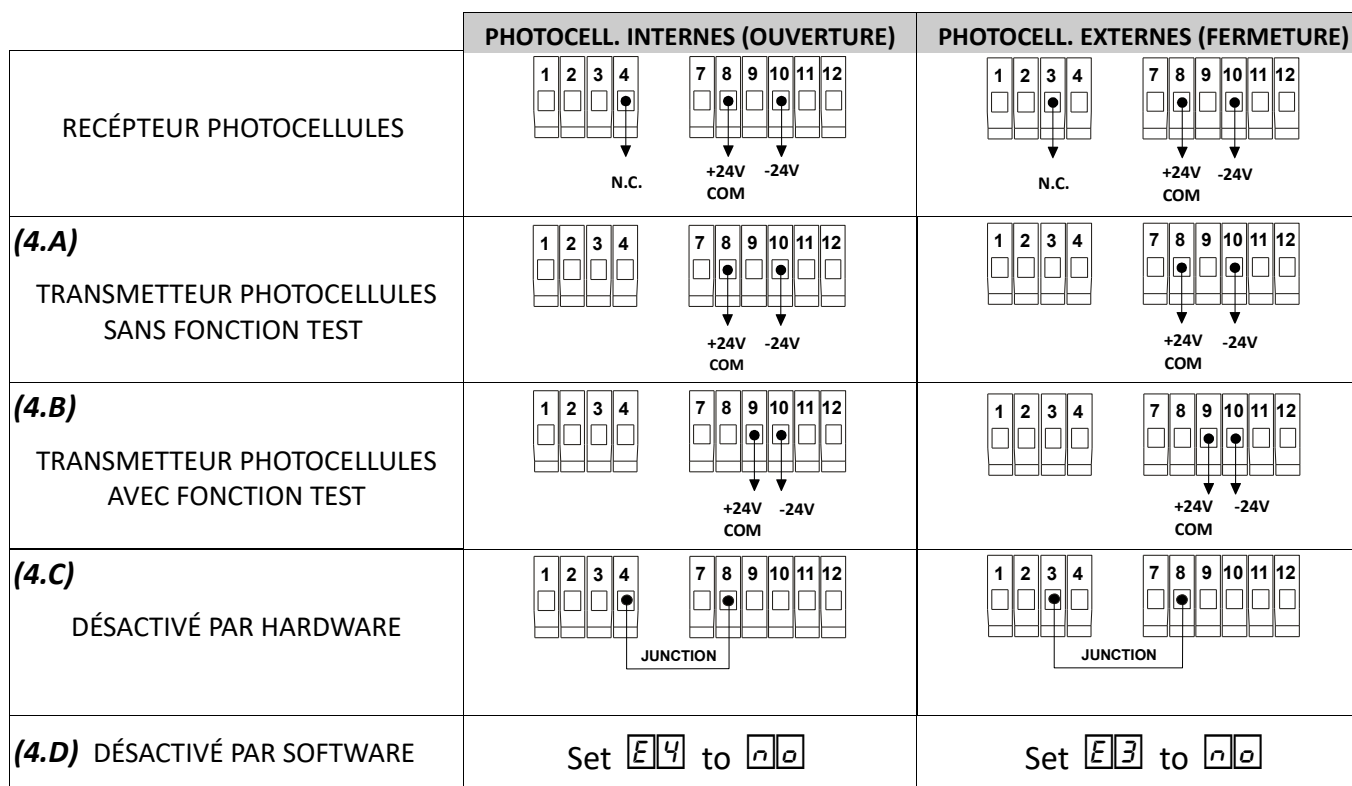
|  | PHOTOCELL. INTERNES (OUVERTURE) | PHOTOCELL. EXTERNES (FERMETURE) |
|---|---|---|
| RECÉPTEUR PHOTOCELLULES | 1 2 3 4 7 8 9 10 11 12 N.C. +24V COM -24V | 1 2 3 4 7 8 9 10 11 12 N.C. +24V COM -24V |
| *(4.A)* TRANSMETTEUR PHOTOCELLULES SANS FONCTION TEST | 1 2 3 4 7 8 9 10 11 12 +24V COM -24V | 1 2 3 4 7 8 9 10 11 12 +24V COM -24V |
| *(4.B)* TRANSMETTEUR PHOTOCELLULES AVEC FONCTION TEST | 1 2 3 4 7 8 9 10 11 12 +24V COM -24V | 1 2 3 4 7 8 9 10 11 12 +24V COM -24V |
| *(4.C)* DÉSACTIVÉ PAR HARDWARE | 1 2 3 4 7 8 9 10 11 12 JUNCTION | 1 2 3 4 7 8 9 10 11 12 JUNCTION |
| *(4.D)* DÉSACTIVÉ PAR SOFTWARE | Set E4 to no | Set E3 to no |